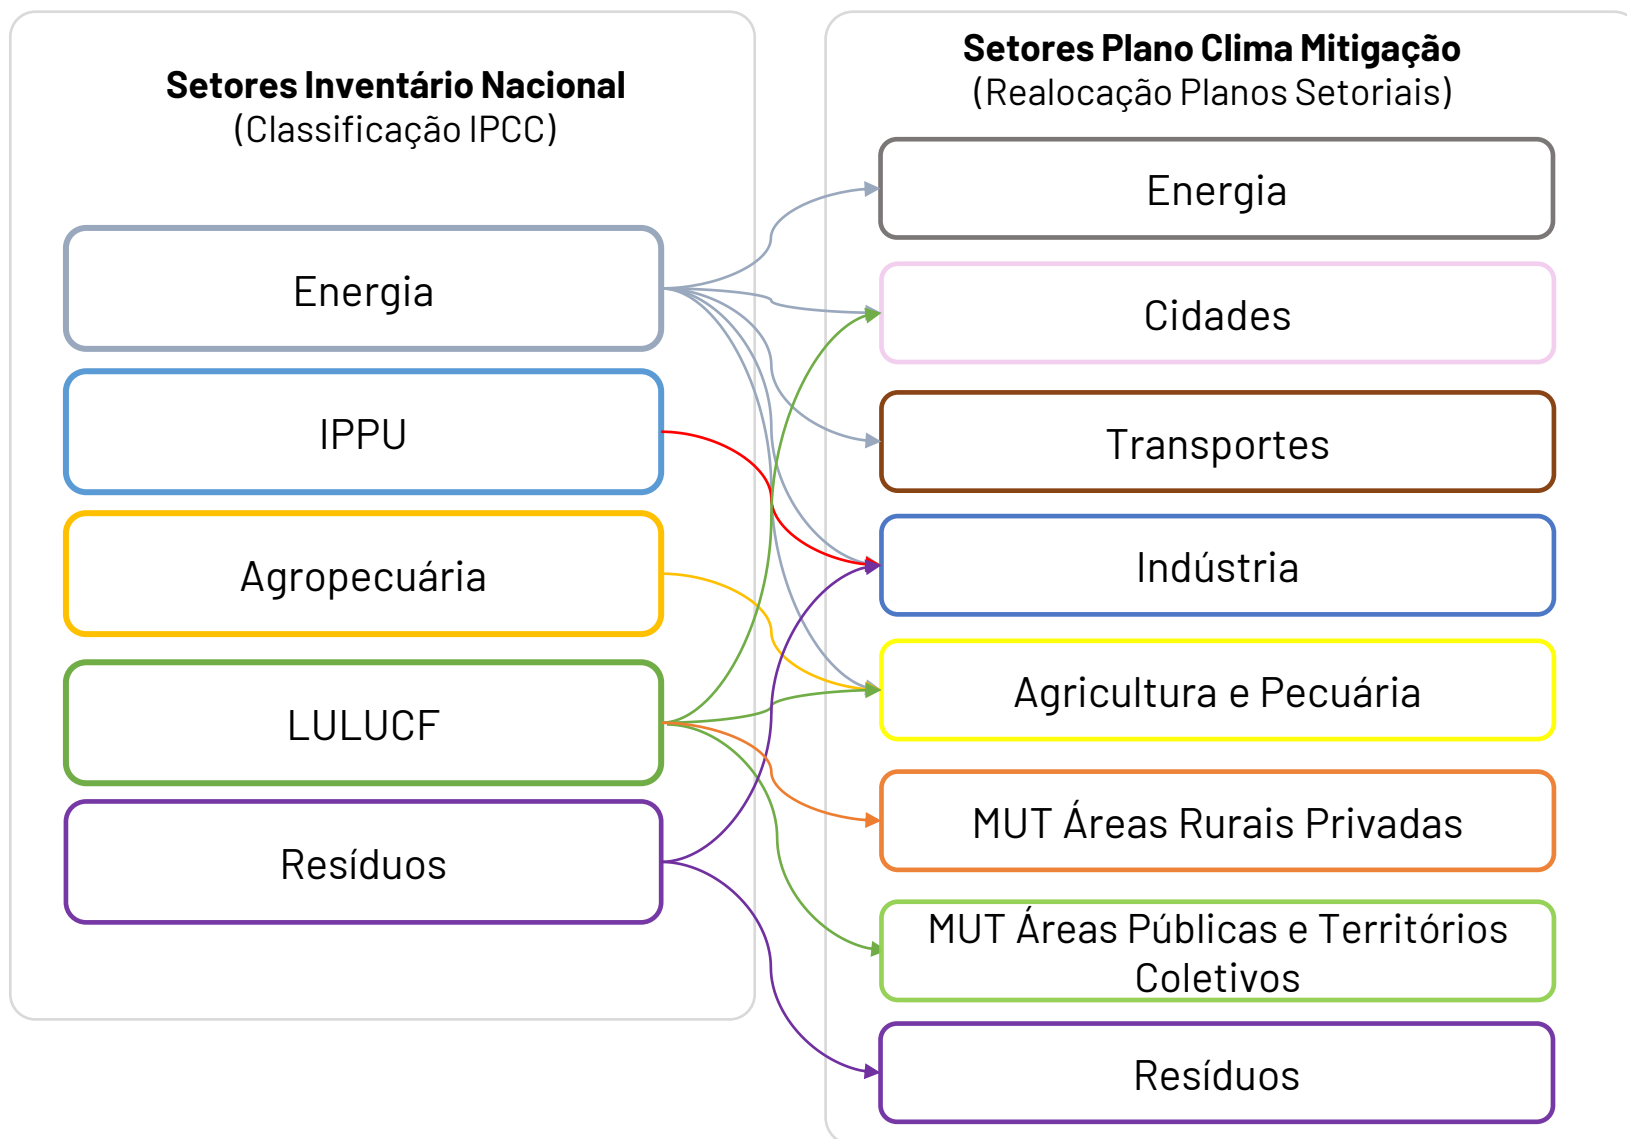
Setores Inventário Nacional
(Classificação IPCC)

Energia

IPPU

Agropecuária

LULUCF

Resíduos

Setores Plano Clima Mitigação
(Realocação Planos Setoriais)

Energia

Cidades

Transportes

Indústria

Agricultura e Pecuária

MUT Áreas Rurais Privadas

MUT Áreas Públicas e Territórios Coletivos

Resíduos